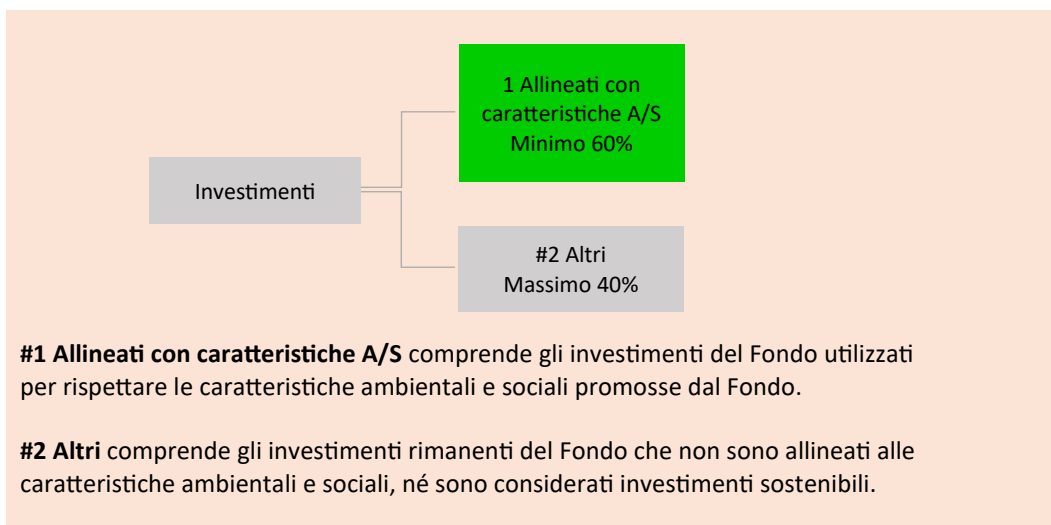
1 Allineati con caratteristiche A/S Minimo 60%

Investimenti

#2 Altri Massimo 40%

**#1 Allineati con caratteristiche A/S** comprende gli investimenti del Fondo utilizzati per rispettare le caratteristiche ambientali e sociali promosse dal Fondo.

**#2 Altri** comprende gli investimenti rimanenti del Fondo che non sono allineati alle caratteristiche ambientali e sociali, né sono considerati investimenti sostenibili.